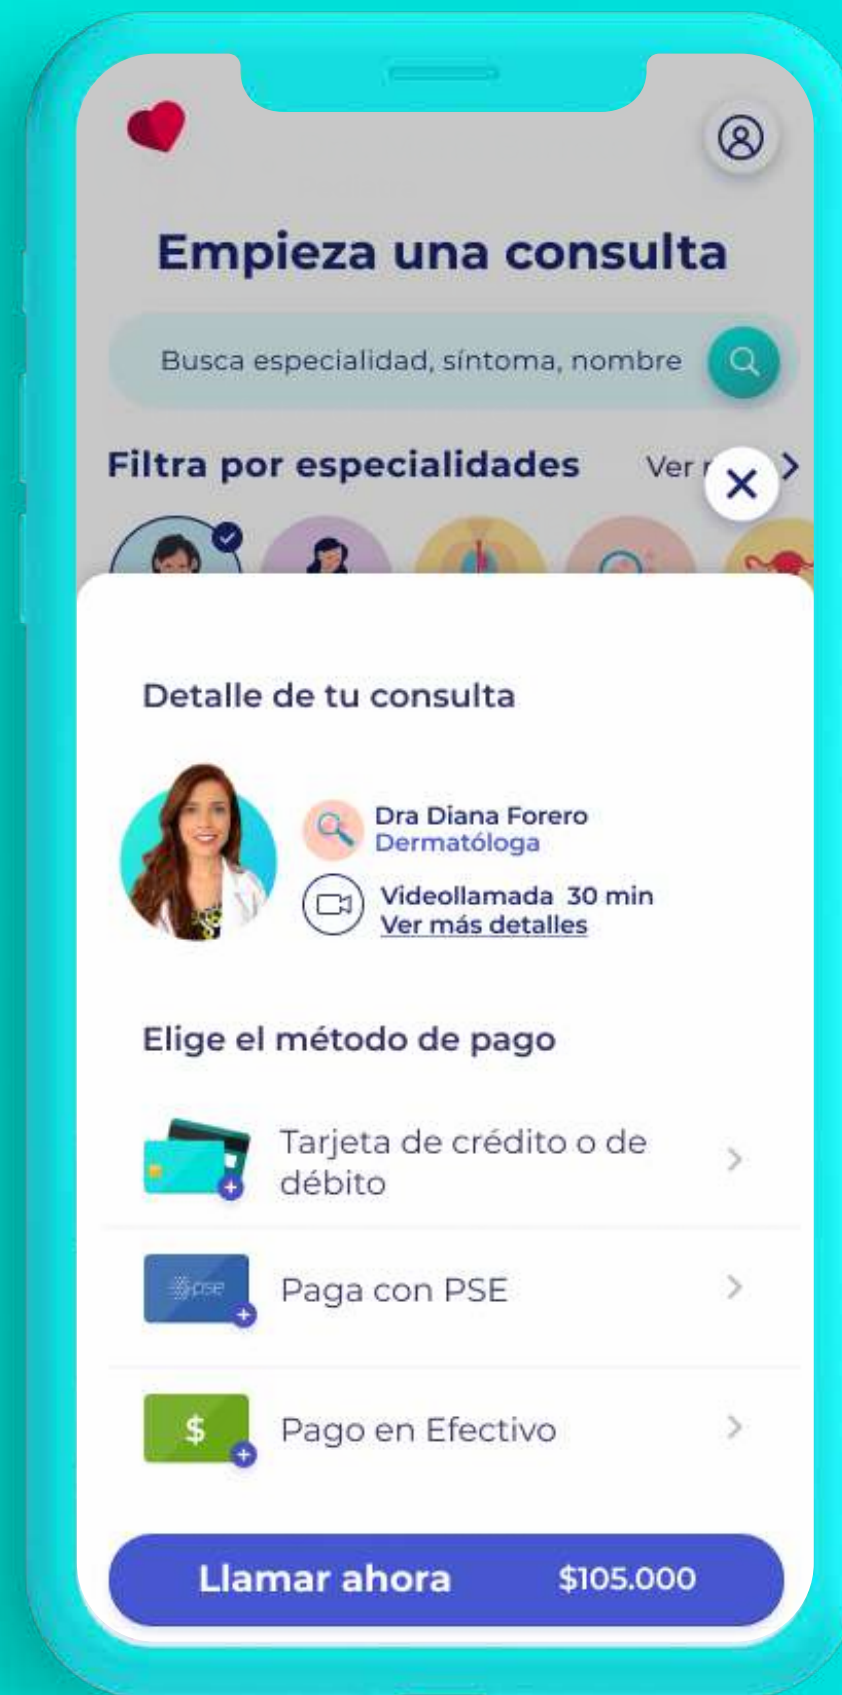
Empieza una consulta

Busca especialidad, síntoma, nombre

Filtra por especialidades

Ver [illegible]

Detalle de tu consulta

Dra Diana Forero
Dermatóloga

Videollamada 30 min
Ver más detalles

Elige el método de pago

Tarjeta de crédito o de débito

pse

Paga con PSE

$

Pago en Efectivo

Llamar ahora $105.000